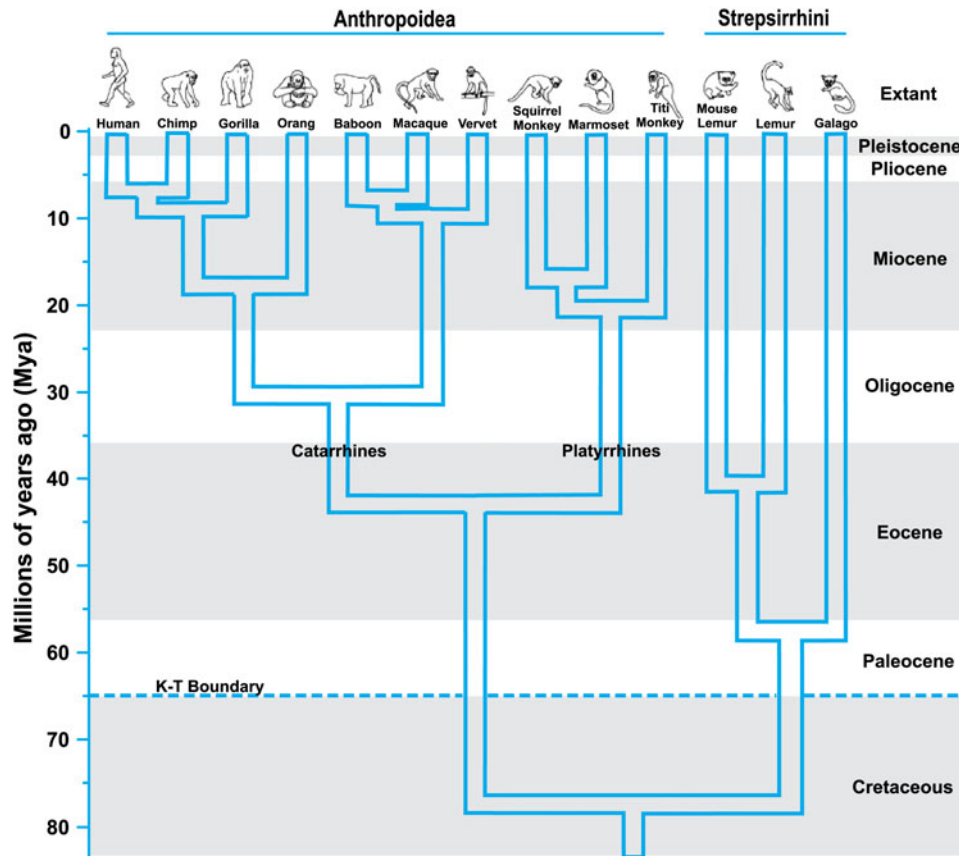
Anthropoidea

Strepsirrhini

Human Chimp Gorilla Orang Baboon Macaque Vervet Squirrel Monkey Marmoset Titi Monkey Mouse Lemur Lemur Galago

Extant

Pleistocene
Pliocene

Miocene

Oligocene

Eocene

Paleocene

Cretaceous

Catarrhines

Platyrrhines

K-T Boundary

Millions of years ago (Mya)

0
10
20
30
40
50
60
70
80